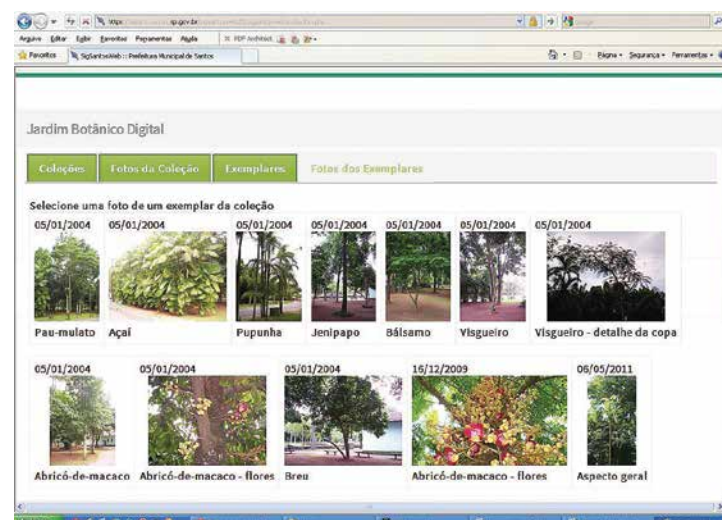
Arquivo Editar Exibir Favoritos Ferramentas Ajuda

Favoritos SigSantosWeb :: Prefeitura Municipal de Santos

Página Segurança Ferramentas

Jardim Botânico Digital

Coleções | Fotos da Coleção | Exemplares | Fotos dos Exemplares

Selecione uma foto de um exemplar da coleção

05/01/2004 Pau-mulato
05/01/2004 Açaí
05/01/2004 Pupunha
05/01/2004 Jenipapo
05/01/2004 Bálsamo
05/01/2004 Visgueiro
05/01/2004 Visgueiro - detalhe da copa

05/01/2004 Abricó-de-macaco
05/01/2004 Abricó-de-macaco - flores
05/01/2004 Breu
16/12/2009 Abricó-de-macaco - flores
06/05/2011 Aspecto geral